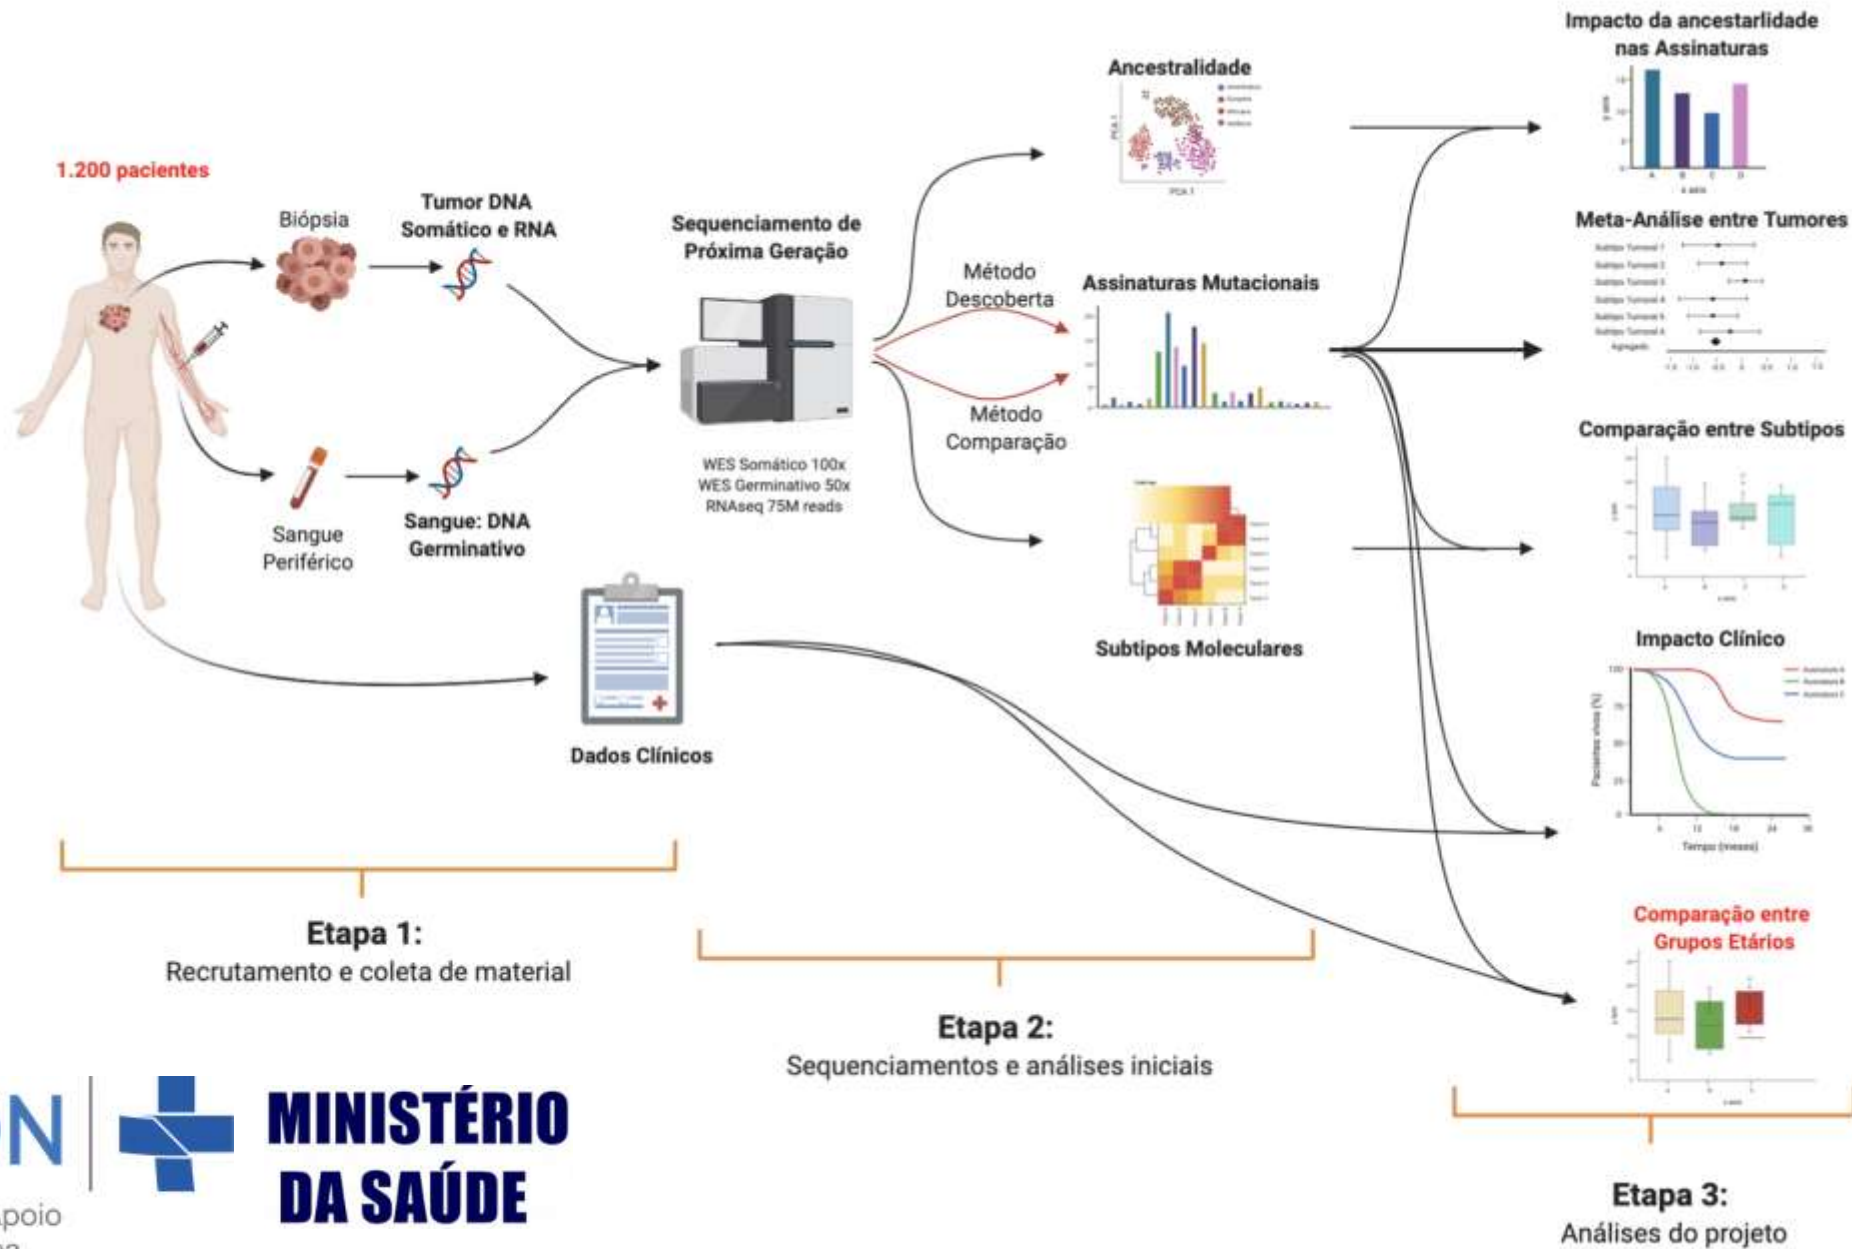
1.200 pacientes

Biópsia

Tumor DNA Somático e RNA

Sangue Periférico

Sangue: DNA Germinativo

Dados Clínicos

Sequenciamento de Próxima Geração

WES Somático 100x
WES Germinativo 50x
RNAseq 75M reads

Método Descoberta

Método Comparação

Ancestralidade

Assinaturas Mutacionais

Subtipos Moleculares

Impacto da ancestarlidade nas Assinaturas

Meta-Análise entre Tumores

Comparação entre Subtipos

Impacto Clínico

Tempo (meses)

Comparação entre Grupos Etários

Etapa 1:
Recrutamento e coleta de material

Etapa 2:
Sequenciamentos e análises iniciais

Etapa 3:
Análises do projeto

N
poio

MINISTÉRIO DA SAÚDE